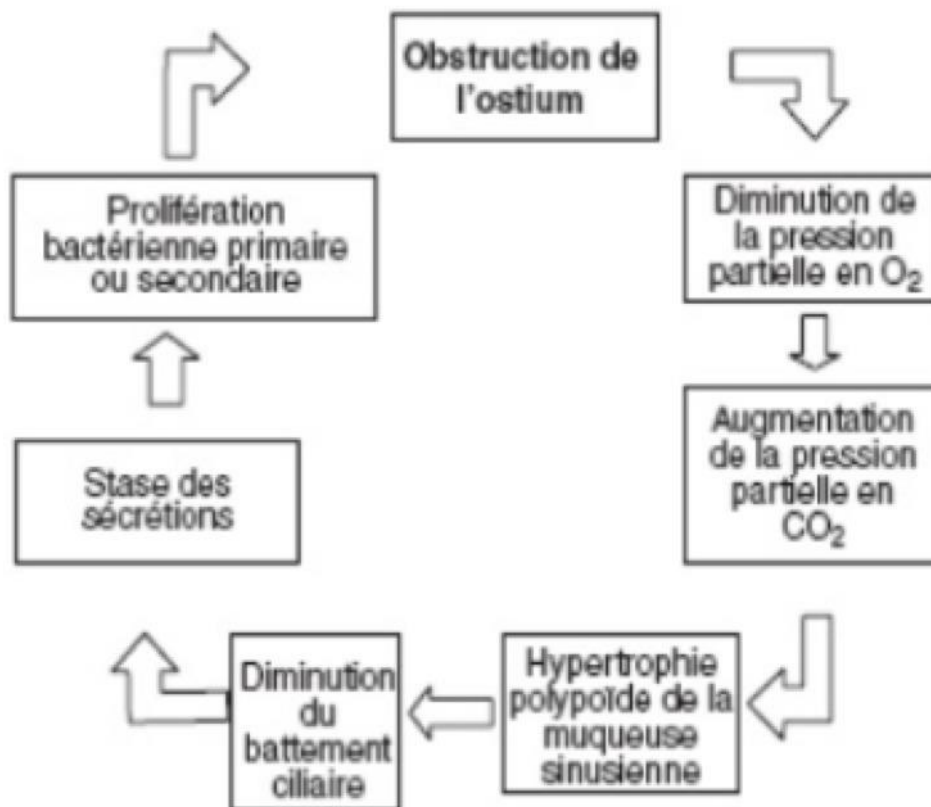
Obstruction de l'ostium

Diminution de la pression partielle en $O_2$

Augmentation de la pression partielle en $CO_2$

Hypertrophie polypoïde de la muqueuse sinusienne

Diminution du battement ciliaire

Stase des sécrétions

Prolifération bactérienne primaire ou secondaire